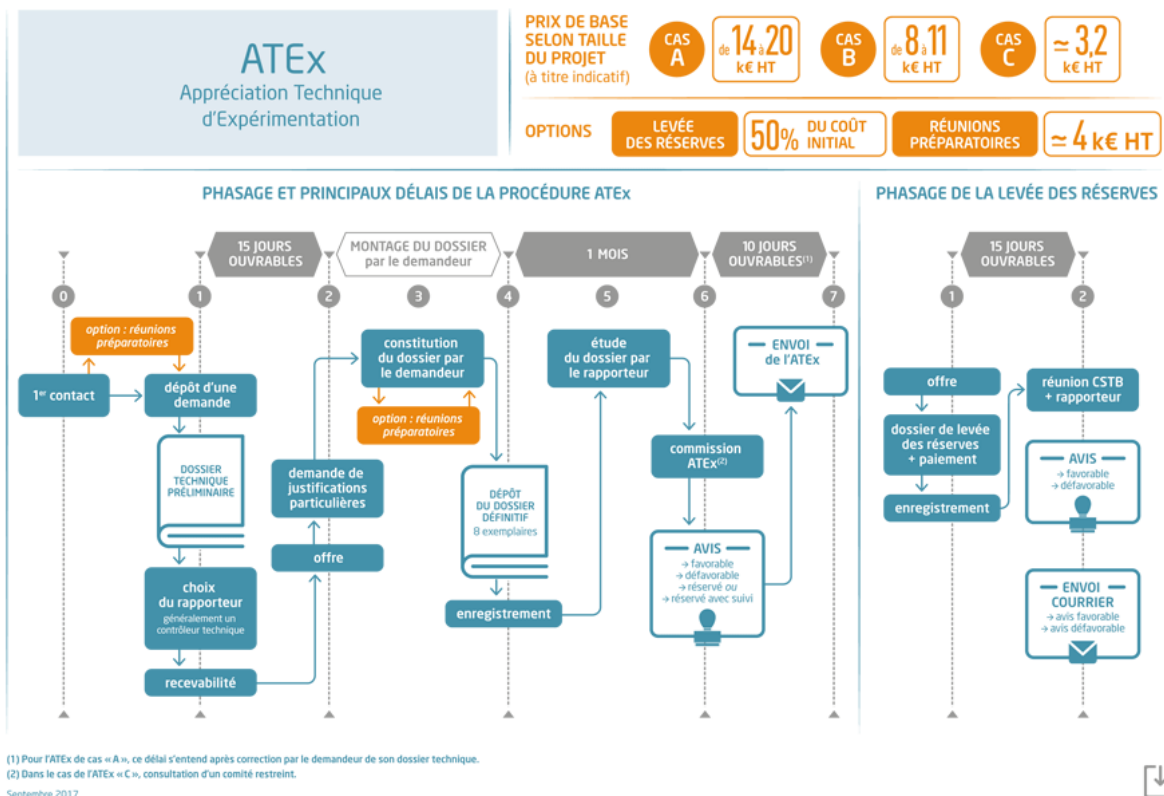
ATEx
Appréciation Technique d'Expérimentation

PRIX DE BASE SELON TAILLE DU PROJET
(à titre indicatif)

CAS A
de 14 à 20 k€ HT

CAS B
de 8 à 11 k€ HT

CAS C
≃ 3,2 k€ HT

OPTIONS
LEVÉE DES RÉSERVES
50% DU COÛT INITIAL
RÉUNIONS PRÉPARATOIRES
≃ 4 k€ HT

PHASAGE ET PRINCIPAUX DÉLAIS DE LA PROCÉDURE ATEx

15 JOURS OUVRABLES
MONTAGE DU DOSSIER par le demandeur
1 MOIS
10 JOURS OUVRABLES$^{(1)}$

0 1 2 3 4 5 6 7

option : réunions préparatoires
1$^{er}$ contact
dépôt d'une demande
DOSSIER TECHNIQUE PRÉLIMINAIRE
choix du rapporteur
généralement un contrôleur technique
recevabilité
demande de justifications particulières
offre
constitution du dossier par le demandeur
option : réunions préparatoires
DÉPÔT DU DOSSIER DÉFINITIF
8 exemplaires
enregistrement
étude du dossier par le rapporteur
commission ATEx$^{(2)}$
AVIS
→ favorable
→ défavorable
→ réservé ou
→ réservé avec suivi
ENVOI de l'ATEx

PHASAGE DE LA LEVÉE DES RÉSERVES

15 JOURS OUVRABLES
1 2
offre
dossier de levée des réserves + paiement
enregistrement
réunion CSTB + rapporteur
AVIS
→ favorable
→ défavorable
ENVOI COURRIER
→ avis favorable
→ avis défavorable

(1) Pour l'ATEx de cas « A », ce délai s'entend après correction par le demandeur de son dossier technique.
(2) Dans le cas de l'ATEx « C », consultation d'un comité restreint.
Septembre 2017